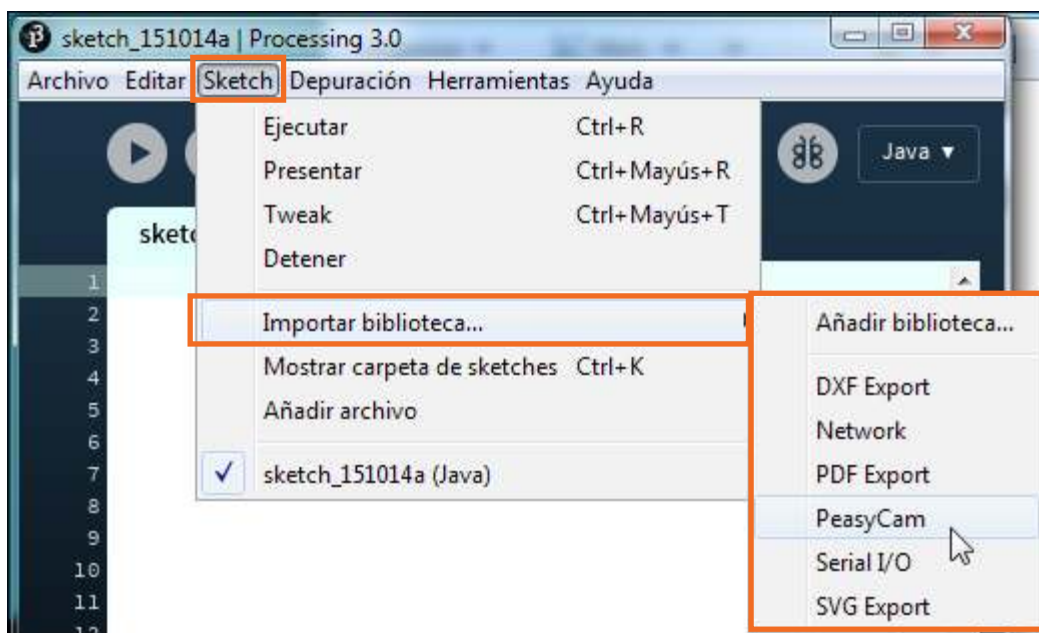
sketch_151014a | Processing 3.0

Archivo Editar Sketch Depuración Herramientas Ayuda

Java ▼

sketc

Ejecutar Ctrl+R
Presentar Ctrl+Mayús+R
Tweak Ctrl+Mayús+T
Detener

Importar biblioteca...
Mostrar carpeta de sketches Ctrl+K
Añadir archivo

✓ sketch_151014a (Java)

Añadir biblioteca...

DXF Export
Network
PDF Export
PeasyCam
Serial I/O
SVG Export

1
2
3
4
5
6
7
8
9
10
11